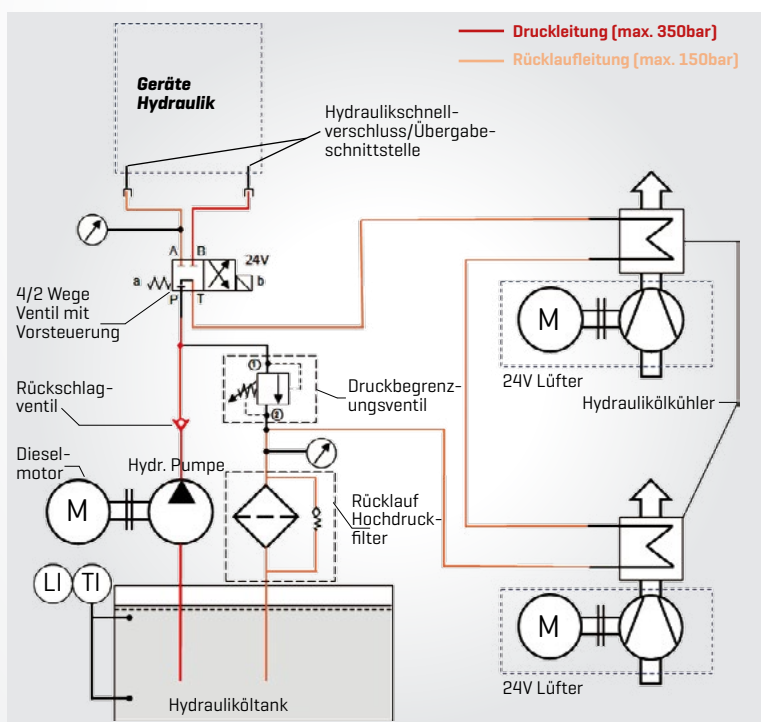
Druckleitung (max. 350bar)
Rücklaufleitung (max. 150bar)

Geräte Hydraulik

Hydraulikschnellverschluss/Übergabeschnittstelle

A B
24V
a b
P T

4/2 Wege Ventil mit Vorsteuerung

Rückschlagventil

Druckbegrenzungsventil

①
②

Diesel-motor

M

Hydr. Pumpe

Rücklauf Hochdruckfilter

LI TI

Hydrauliköltank

M

24V Lüfter

Hydraulikölkühler

M

24V Lüfter